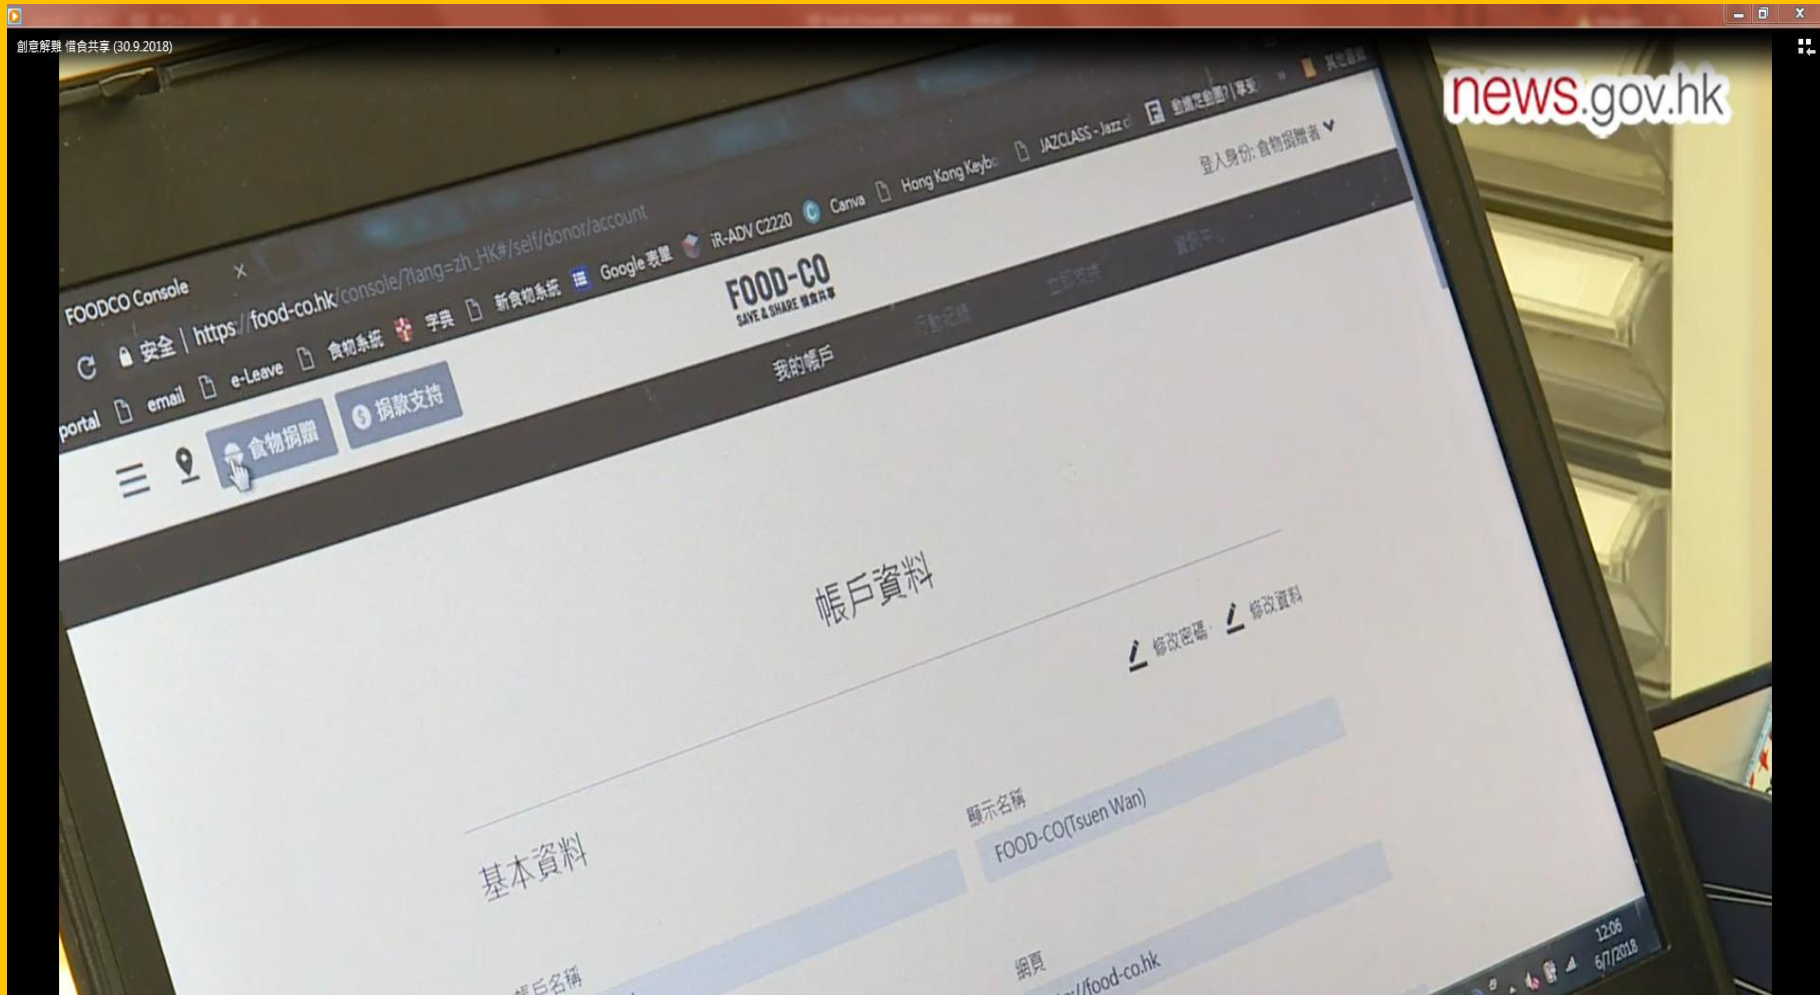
創意解難 惜食共享 (30.9.2018)

news.gov.hk

FOODCO Console ×

安全 | https://food-co.hk/console/?lang=zh_HK#/self/donor/account

portal email e-Leave 食物系統 字典 新食物系統 Google 表單 iR-ADV C2220 Canva Hong Kong Keybo JAZCLASS - Jazz c 創意定創意? | 享受 其他書籤

FOOD-CO
SAVE & SHARE 惜食共享

登入身份: 食物捐贈者

食物捐贈 捐款支持

我的帳戶 行動記錄 立即支持 資料平

帳戶資料

修改密碼 · 修改資料

基本資料

顯示名稱
FOOD-CO(Tsuen Wan)

帳戶名稱

網頁
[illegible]//food-co.hk

12:06
6/7/2018